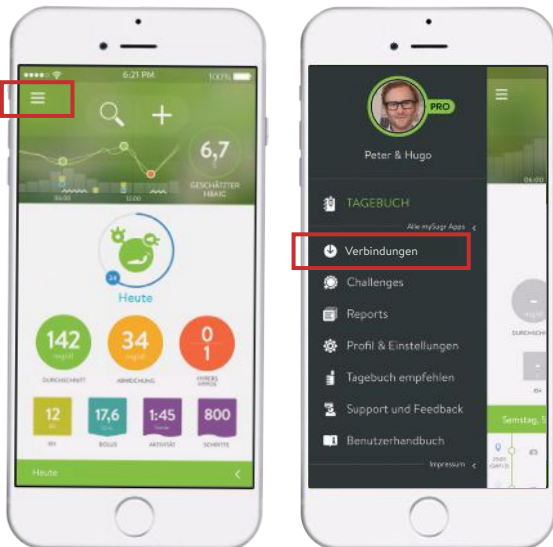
6:21 PM
100%

6,7
GESCHÄTZTER HBA1C

Heute

142
mg/dl
DURCHSCHNITT

34
mg/dl
ABWEICHUNG

0
1
HYPERS HYPOS

12
KH

17,6
BOLUS

1:45
AKTIVITÄT

800
SCHRITTE

Heute

PRO
Peter & Hugo

TAGEBUCH
Alle mySugr Apps
Verbindungen
Challenges
Reports
Profil & Einstellungen
Tagebuch empfehlen
Support und Feedback
Benutzerhandbuch
Impressum

06:00
DURCHSCHN
KH
Samstag, 5